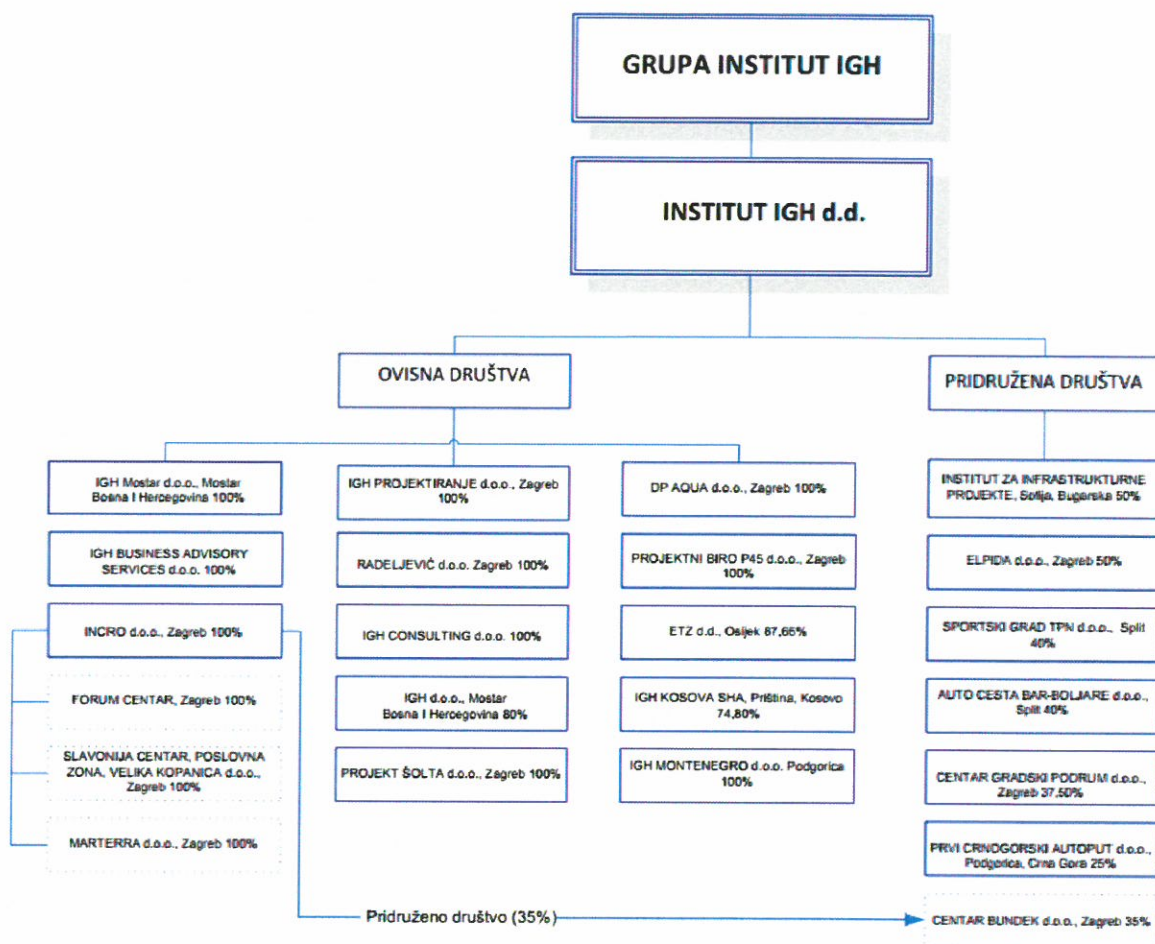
GRUPA INSTITUT IGH

INSTITUT IGH d.d.

OVISNA DRUŠTVA

PRIDRUŽENA DRUŠTVA

IGH Mostar d.o.o., Mostar Bosna i Hercegovina 100%

IGH BUSINESS ADVISORY SERVICES d.o.o. 100%

INCRO d.o.o., Zagreb 100%

FORUM CENTAR, Zagreb 100%

SLAVONIJA CENTAR, POSLOVNA ZONA, VELIKA KOPANICA d.o.o., Zagreb 100%

MARTERRA d.o.o., Zagreb 100%

IGH PROJEKTIRANJE d.o.o., Zagreb 100%

RADELJEVIĆ d.o.o. Zagreb 100%

IGH CONSULTING d.o.o. 100%

IGH d.o.o., Mostar Bosna i Hercegovina 80%

PROJEKT ŠOLTA d.o.o., Zagreb 100%

DP AQUA d.o.o., Zagreb 100%

PROJEKTNI BIRO P45 d.o.o., Zagreb 100%

ETZ d.d., Osijek 87,66%

IGH KOSOVA SHA, Priština, Kosovo 74,80%

IGH MONTENEGRO d.o.o. Podgorica 100%

INSTITUT ZA INFRASTRUKTURNE PROJEKTE, Sofija, Bugarska 50%

ELPIDA d.o.o., Zagreb 50%

SPORTSKI GRAD TPN d.o.o., Split 40%

AUTO CESTA BAR-BOLJARE d.o.o., Split 40%

CENTAR GRADSKI PODRUM d.o.o., Zagreb 37,50%

PRVI CRNOGORSKI AUTOPUT d.o.o., Podgorica, Crna Gora 25%

Pridruženo društvo (35%)

CENTAR BUNDEK d.o.o., Zagreb 35%